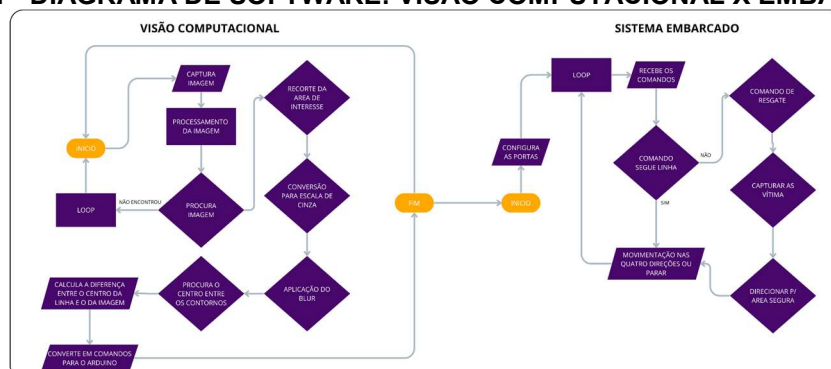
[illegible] DIAGRAMA DE SOFTWARE: VISÃO COMPUTACIONAL X EMBA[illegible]

VISÃO COMPUTACIONAL

INICIO

CAPTURA IMAGEM

PROCESSAMENTO DA IMAGEM

PROCURA IMAGEM

NÃO ENCONTROU

LOOP

RECORTE DA AREA DE INTERESSE

CONVERSÃO PARA ESCALA DE CINZA

APLICAÇÃO DO BLUR

PROCURA O CENTRO ENTRE OS CONTORNOS

CALCULA A DIFERENÇA ENTRE O CENTRO DA LINHA E O DA IMAGEM

CONVERTE EM COMANDOS PARA O ARDUINO

FIM

SISTEMA EMBARCADO

INICIO

CONFIGURA AS PORTAS

LOOP

RECEBE OS COMANDOS

COMANDO SEGUE LINHA

NÃO

SIM

COMANDO DE RESGATE

CAPTURAR AS VÍTIMA

DIRECIONAR P/ AREA SEGURA

MOVIMENTAÇÃO NAS QUATRO DIREÇÕES OU PARAR